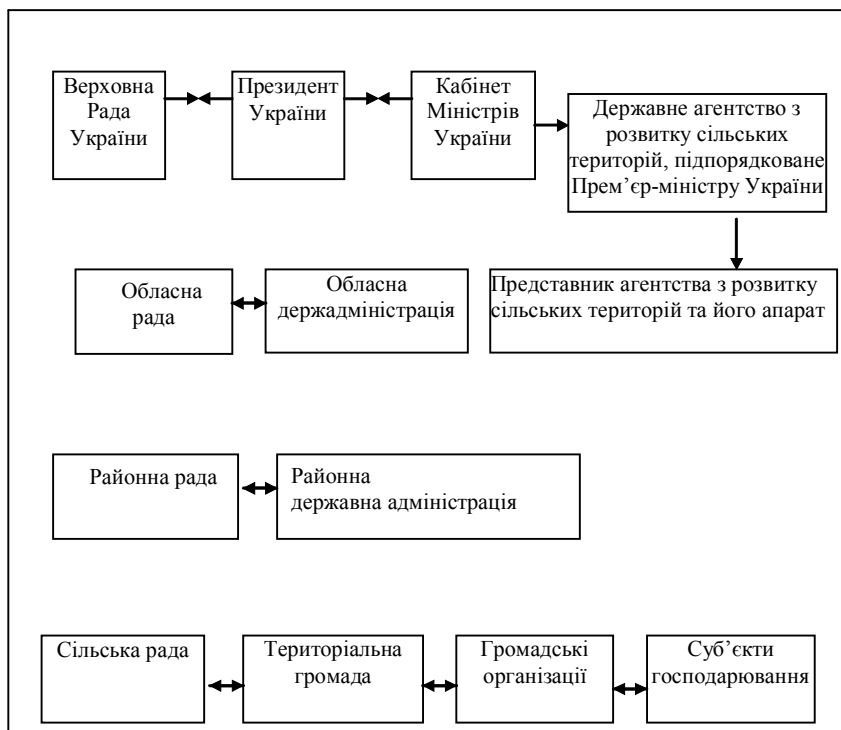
Верховна Рада України

Президент України

Кабінет Міністрів України

Державне агентство з розвитку сільських територій, підпорядковане Прем'єр-міністру України

Обласна рада

Обласна держадміністрація

Представник агентства з розвитку сільських територій та його апарат

Районна рада

Районна державна адміністрація

Сільська рада

Територіальна громада

Громадські організації

Суб'єкти господарювання